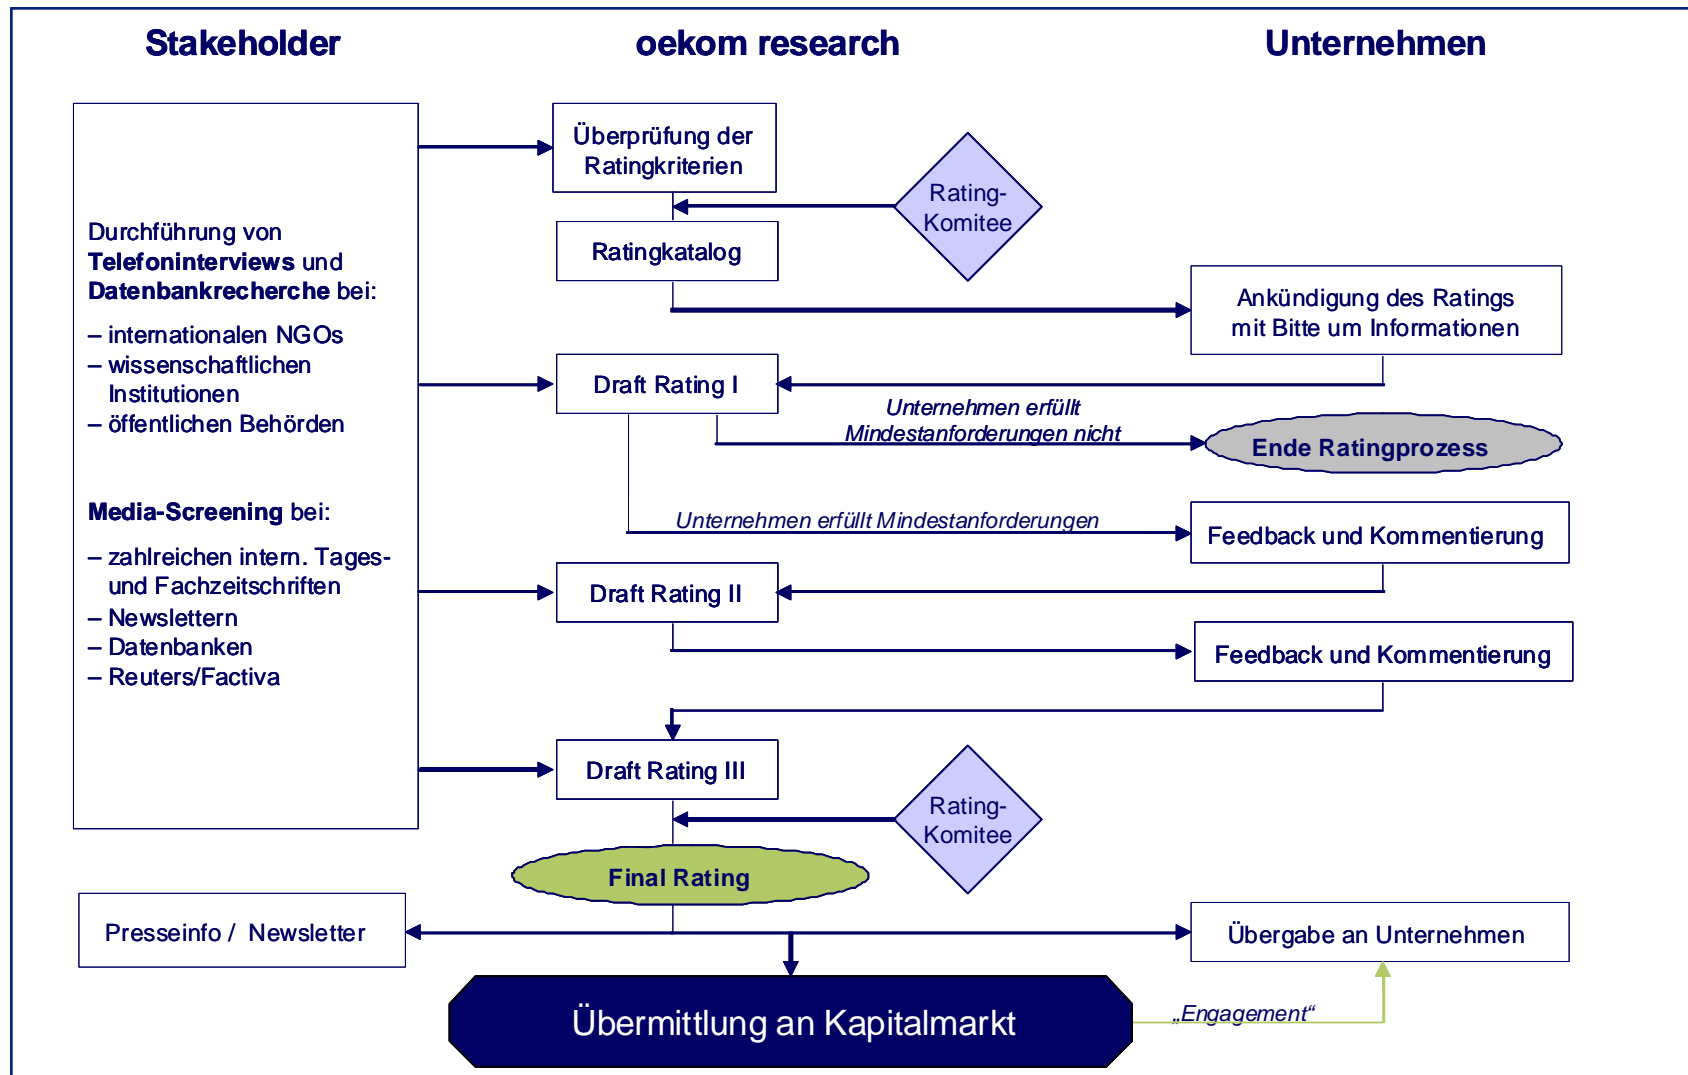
Stakeholder

oekom research

Unternehmen

Durchführung von **Telefoninterviews** und **Datenbankrecherche** bei:

– internationalen NGOs
– wissenschaftlichen Institutionen
– öffentlichen Behörden

**Media-Screening** bei:

– zahlreichen intern. Tages- und Fachzeitschriften
– Newslettern
– Datenbanken
– Reuters/Factiva

Überprüfung der Ratingkriterien

Rating-Komitee

Ratingkatalog

Ankündigung des Ratings mit Bitte um Informationen

Draft Rating I

Unternehmen erfüllt Mindestanforderungen nicht

Ende Ratingprozess

Unternehmen erfüllt Mindestanforderungen

Feedback und Kommentierung

Draft Rating II

Feedback und Kommentierung

Draft Rating III

Rating-Komitee

Final Rating

Presseinfo / Newsletter

Übergabe an Unternehmen

Übermittlung an Kapitalmarkt

„Engagement“